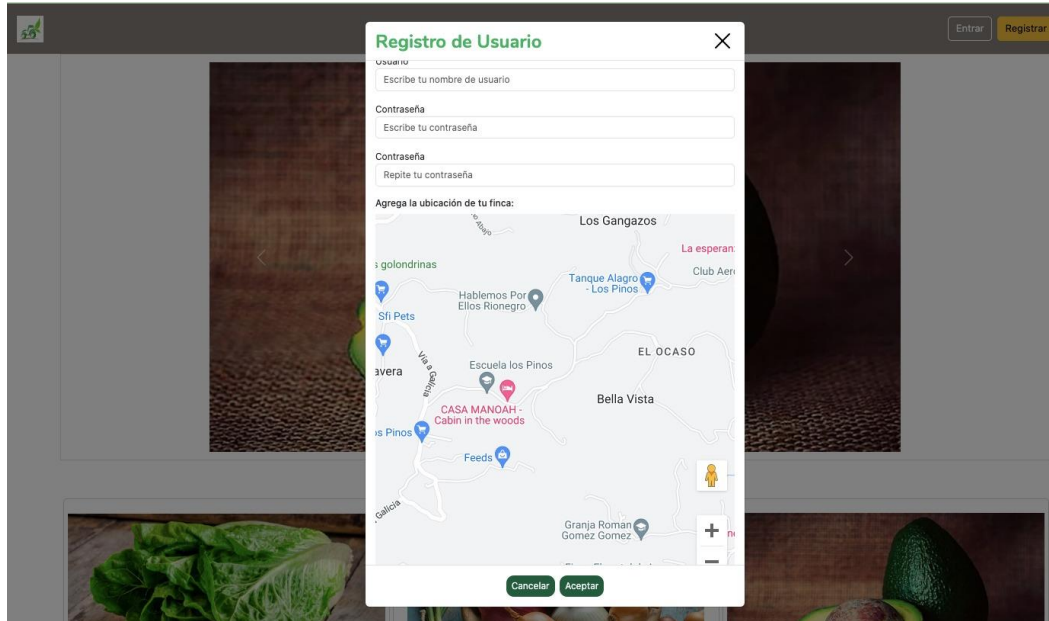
Entrar Registrar

Registro de Usuario

Usuario
Escribe tu nombre de usuario

Contraseña
Escribe tu contraseña

Contraseña
Repite tu contraseña

Agrega la ubicación de tu finca:

Los Gangazos
La esperan
s golondrinas
Club Aer
Tanque Alagro - Los Pinos
Hablemos Por Ellos Rionegro
Sfi Pets
EL OCASO
Vía a Galicia
Escuela los Pinos
avera
Bella Vista
CASA MANOAH - Cabin in the woods
s Pinos
Feeds
Galicia
Granja Roman Gomez Gomez

Cancelar Aceptar